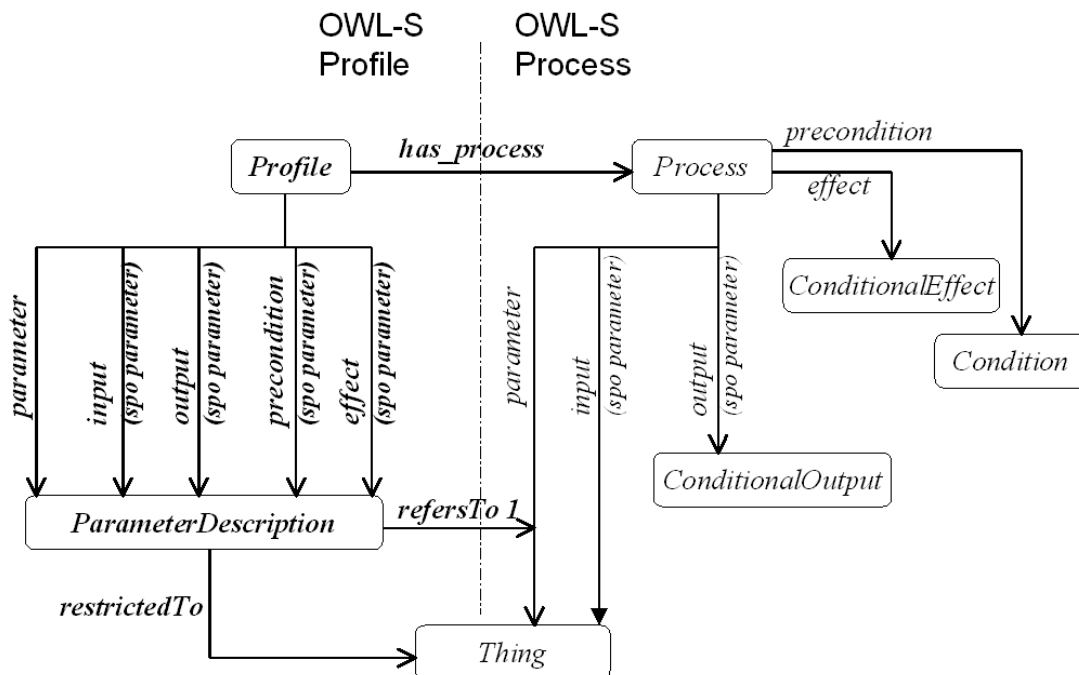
OWL-S Profile

OWL-S Process

Profile

has_process

Process

precondition

effect

ConditionalEffect

Condition

parameter

input (spo parameter)

output (spo parameter)

precondition (spo parameter)

effect (spo parameter)

parameter

input (spo parameter)

output (spo parameter)

ConditionalOutput

ParameterDescription

refersTo 1

restrictedTo

Thing